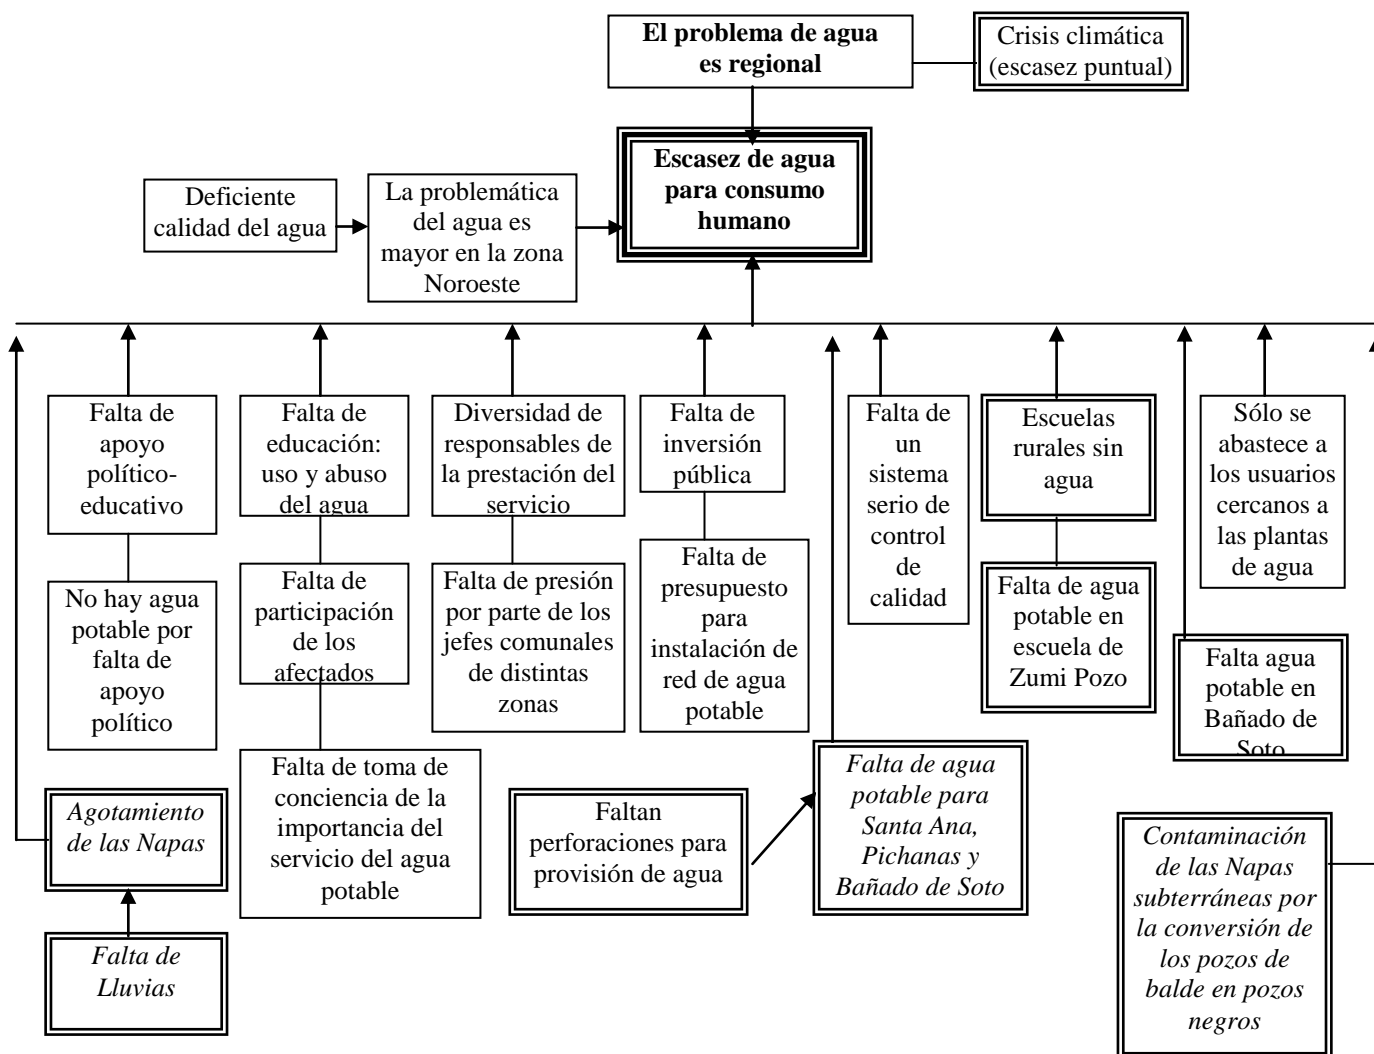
El problema de agua es regional

Crisis climática (escasez puntual)

Escasez de agua para consumo humano

Deficiente calidad del agua

La problemática del agua es mayor en la zona Noroeste

Falta de apoyo político-educativo

No hay agua potable por falta de apoyo político

Falta de educación: uso y abuso del agua

Falta de participación de los afectados

Falta de toma de conciencia de la importancia del servicio del agua potable

Diversidad de responsables de la prestación del servicio

Falta de presión por parte de los jefes comunales de distintas zonas

Falta de inversión pública

Falta de presupuesto para instalación de red de agua potable

Falta de un sistema serio de control de calidad

Escuelas rurales sin agua

Falta de agua potable en escuela de Zumi Pozo

Sólo se abastece a los usuarios cercanos a las plantas de agua

Falta agua potable en Bañado de Soto

Agotamiento de las Napas

Falta de Lluvias

Faltan perforaciones para provisión de agua

Falta de agua potable para Santa Ana, Pichanas y Bañado de Soto

Contaminación de las Napas subterráneas por la conversión de los pozos de balde en pozos negros